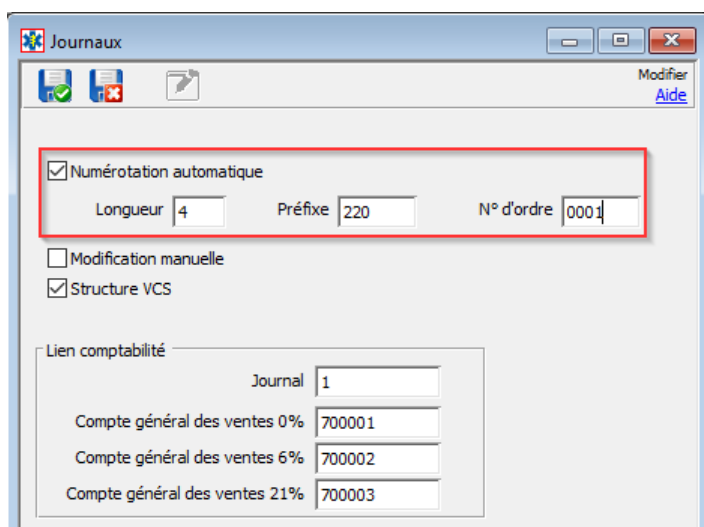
Journaux

Modifier
Aide

Numérotation automatique

Longueur 4

Préfixe 220

N° d'ordre 0001

Modification manuelle

Structure VCS

Lien comptabilité

Journal 1

Compte général des ventes 0% 700001

Compte général des ventes 6% 700002

Compte général des ventes 21% 700003